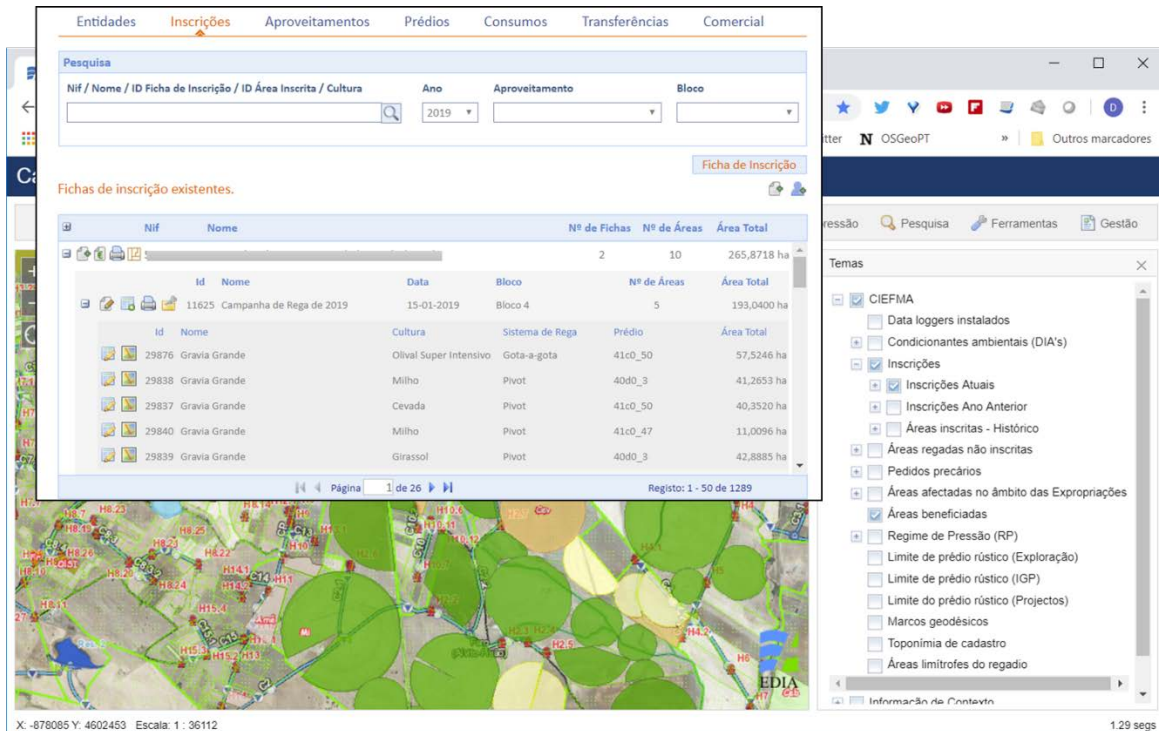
Entidades Inscrições Aproveitamentos Prédios Consumos Transferências Comercial

Pesquisa

Nif / Nome / ID Ficha de Inscrição / ID Área Inscrita / Cultura

Ano

2019

Aproveitamento

Bloco

Ficha de Inscrição

Fichas de inscrição existentes.

| Nif | Nome | Nº de Fichas | Nº de Áreas | Área Total |
|---|---|---|---|---|
| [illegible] | | 2 | 10 | 265,8718 ha |

| Id | Nome | Data | Bloco | Nº de Áreas | Área Total |
|---|---|---|---|---|---|
| 11625 | Campanha de Rega de 2019 | 15-01-2019 | Bloco 4 | 5 | 193,0400 ha |

| Id | Nome | Cultura | Sistema de Rega | Prédio | Área Total |
|---|---|---|---|---|---|
| 29876 | Gravia Grande | Olival Super Intensivo | Gota-a-gota | 41c0_50 | 57,5246 ha |
| 29838 | Gravia Grande | Milho | Pivot | 40d0_3 | 41,2653 ha |
| 29837 | Gravia Grande | Cevada | Pivot | 41c0_50 | 40,3520 ha |
| 29840 | Gravia Grande | Milho | Pivot | 41c0_47 | 11,0096 ha |
| 29839 | Gravia Grande | Girassol | Pivot | 40d0_3 | 42,8885 ha |

Página 1 de 26

Registo: 1 - 50 de 1289

tter N OSGeoPT » Outros marcadores

D

Ca

ressão Pesquisa Ferramentas Gestão

Temas

CIEFMA
Data loggers instalados
Condicionantes ambientais (DIA's)
Inscrições
Inscrições Atuais
Inscrições Ano Anterior
Áreas inscritas - Histórico
Áreas regadas não inscritas
Pedidos precários
Áreas afectadas no âmbito das Expropriações
Áreas beneficiadas
Regime de Pressão (RP)
Limite de prédio rústico (Exploração)
Limite de prédio rústico (IGP)
Limite do prédio rústico (Projectos)
Marcos geodésicos
Toponímia de cadastro
Áreas limítrofes do regadio
Informação de Contexto

EDIA

X: -878085 Y: 4602453 Escala: 1 : 36112

1.29 segs